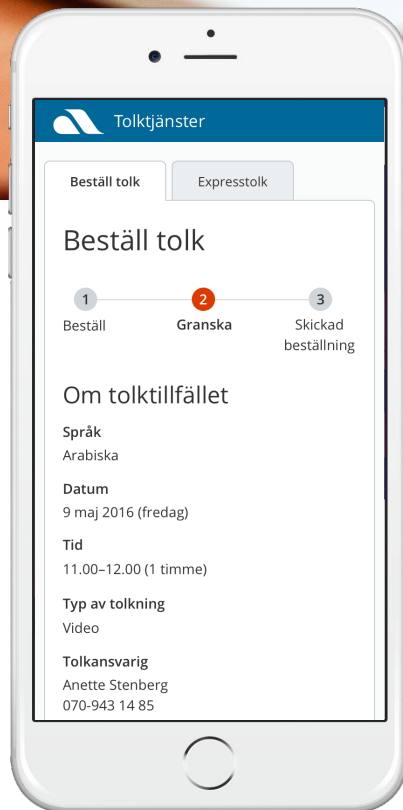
Tolktjänster

Beställ tolk

Expresstolk

Beställ tolk

1
Beställ

2
Granska

3
Skickad beställning

Om tolktillfället

Språk
Arabiska

Datum
9 maj 2016 (fredag)

Tid
11.00–12.00 (1 timme)

Typ av tolkning
Video

Tolkansvarig
Anette Stenberg
070-943 14 85